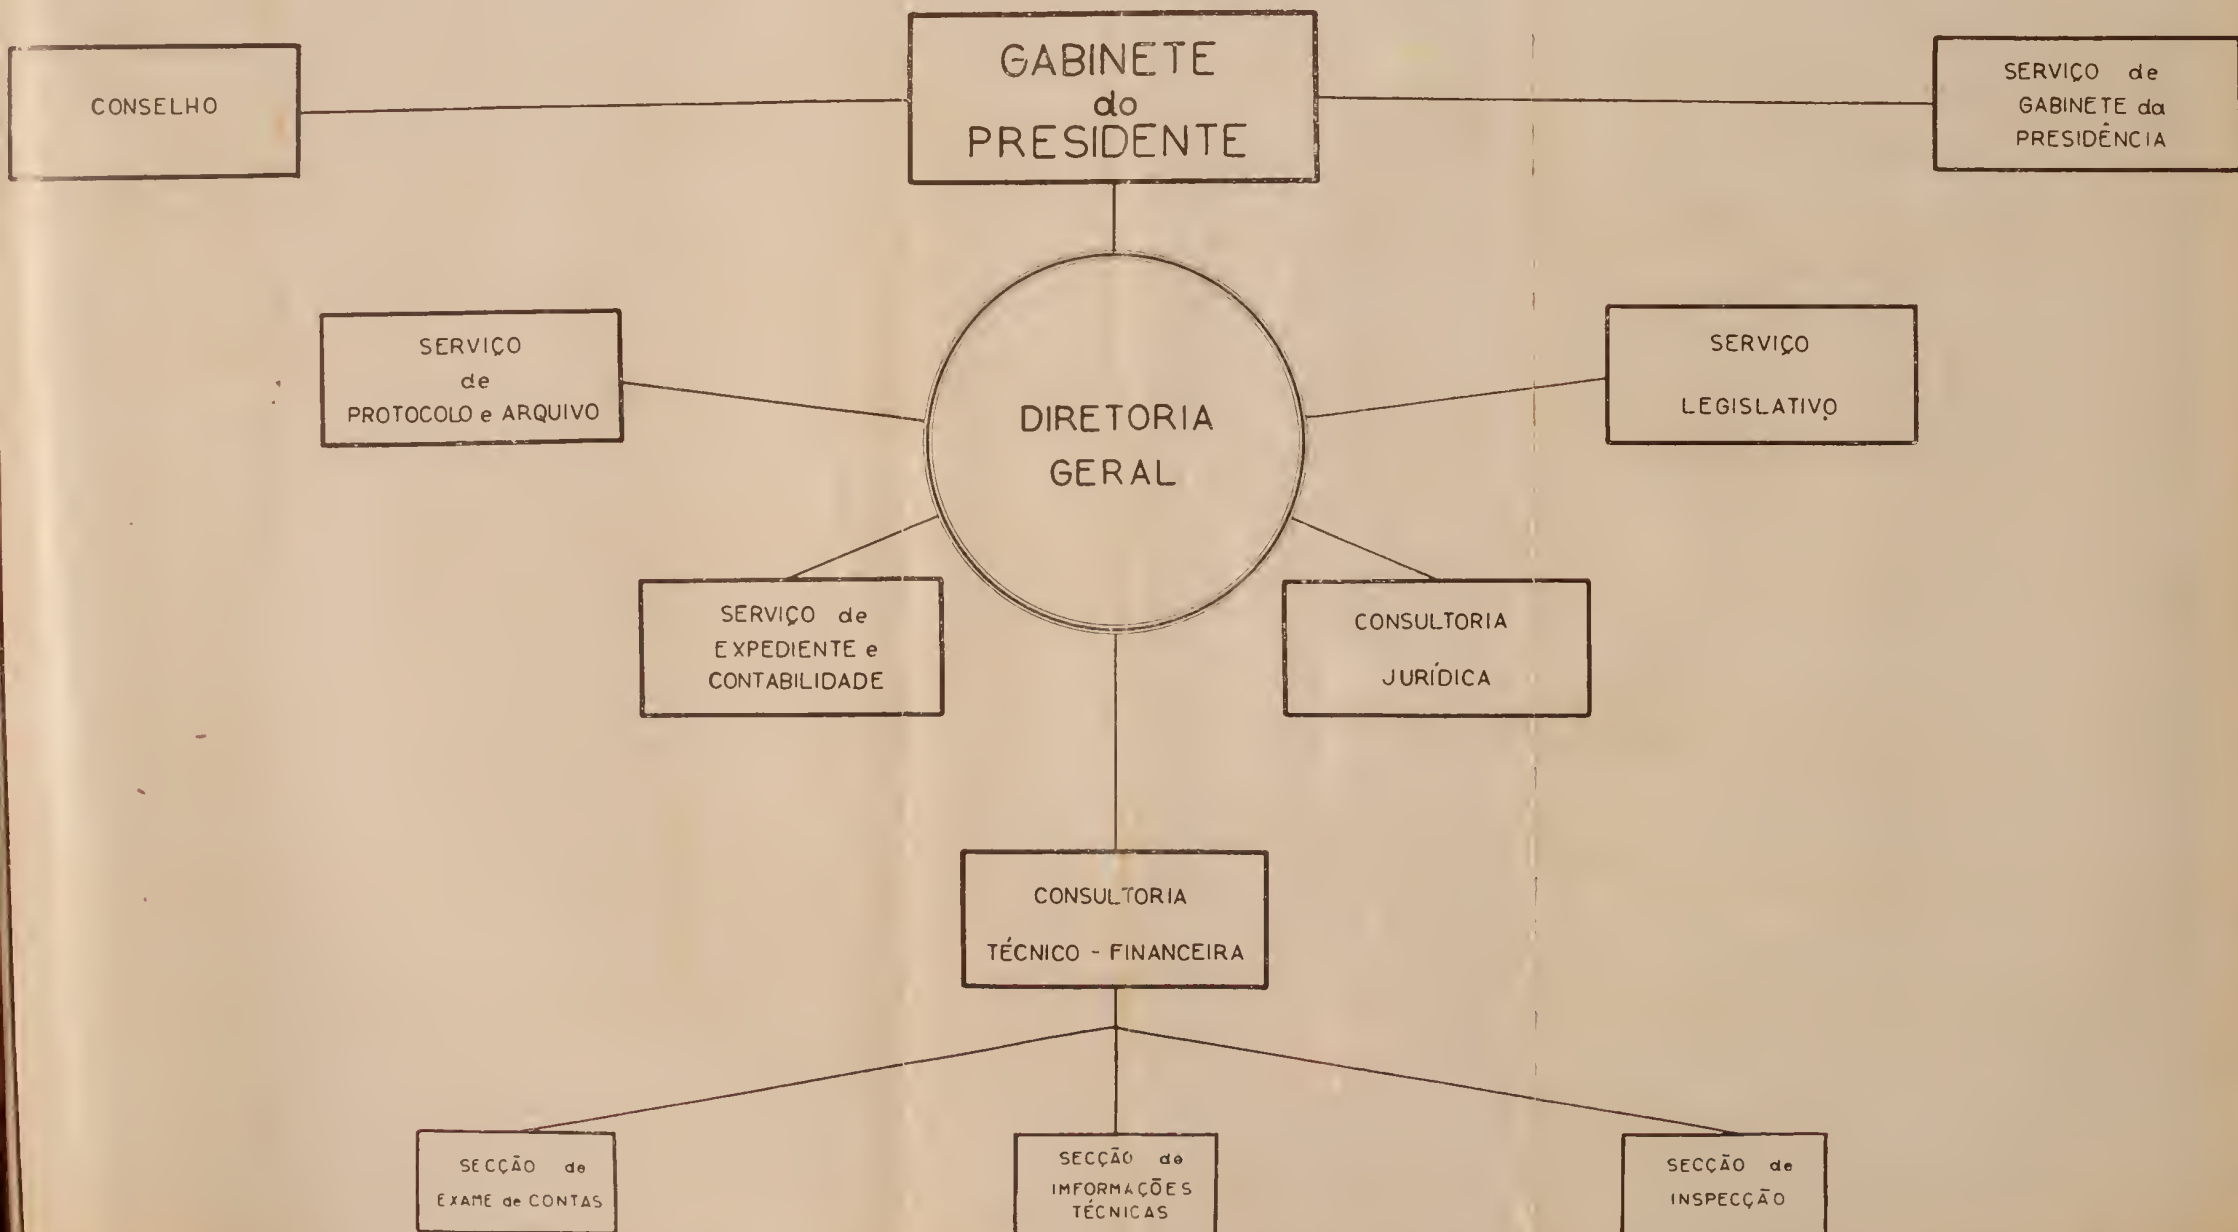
CONSELHO

GABINETE do PRESIDENTE

SERVIÇO de GABINETE da PRESIDÊNCIA

SERVIÇO de PROTOCOLO e ARQUIVO

DIRETORIA GERAL

SERVIÇO LEGISLATIVO

SERVIÇO de EXPEDIENTE e CONTABILIDADE

CONSULTORIA JURÍDICA

CONSULTORIA TÉCNICO - FINANCEIRA

SECÇÃO de EXAME de CONTAS

SECÇÃO de INFORMAÇÕES TÉCNICAS

SECÇÃO de INSPECÇÃO